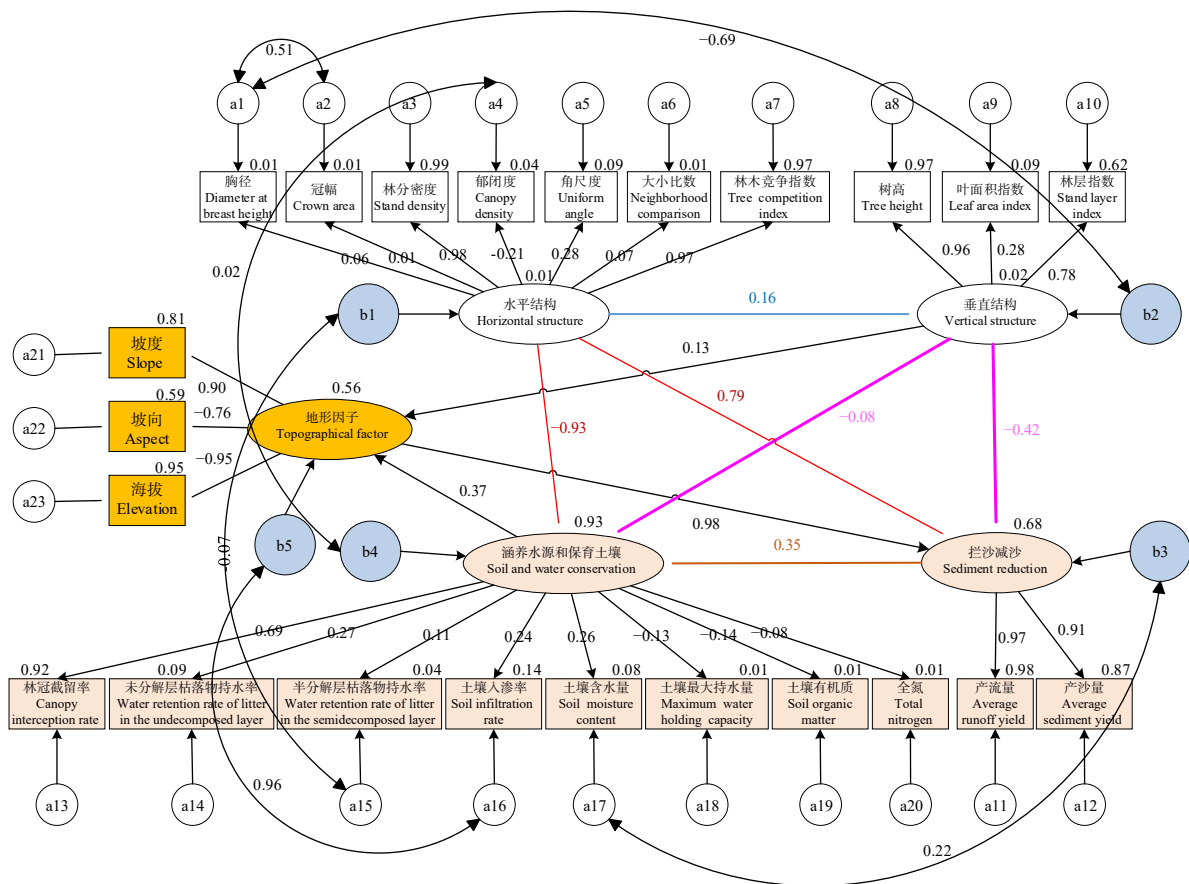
0.51
−0.69
a1
a2
a3
a4
a5
a6
a7
a8
a9
a10
0.01
0.01
0.99
0.04
0.09
0.01
0.97
0.97
0.09
0.62
胸径
Diameter at breast height
冠幅
Crown area
林分密度
Stand density
郁闭度
Canopy density
角尺度
Uniform angle
大小比数
Neighborhood comparison
林木竞争指数
Tree competition index
树高
Tree height
叶面积指数
Leaf area index
林层指数
Stand layer index
0.06
0.01
0.98
-0.21
0.01
0.28
0.07
0.97
0.96
0.28
0.02
0.78
0.02
b1
水平结构
Horizontal structure
0.16
垂直结构
Vertical structure
b2
0.81
坡度
Slope
a21
0.13
0.59
0.90
0.56
坡向
Aspect
a22
−0.76
地形因子
Topographical factor
0.79
−0.08
−0.93
−0.42
0.95
−0.95
海拔
Elevation
a23
0.37
0.07
b5
b4
0.93
0.98
0.68
0.35
涵养水源和保育土壤
Soil and water conservation
拦沙减沙
Sediment reduction
b3
0.69
0.27
0.11
0.24
0.26
−0.13
−0.14
−0.08
0.97
0.91
0.92
0.09
0.04
0.14
0.08
0.01
0.01
0.01
0.98
0.87
林冠截留率
Canopy interception rate
未分解层枯落物持水率
Water retention rate of litter in the undecomposed layer
半分解层枯落物持水率
Water retention rate of litter in the semidecomposed layer
土壤入渗率
Soil infiltration rate
土壤含水量
Soil moisture content
土壤最大持水量
Maximum water holding capacity
土壤有机质
Soil organic matter
全氮
Total nitrogen
产流量
Average runoff yield
产沙量
Average sediment yield
a13
a14
0.96
a15
a16
a17
a18
a19
a20
a11
a12
0.22